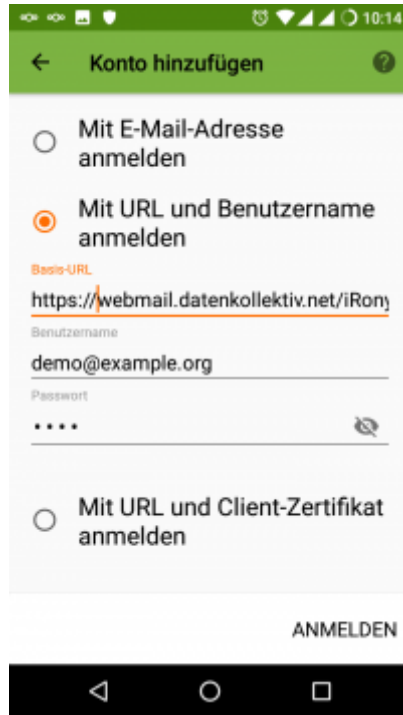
10:14

Konto hinzufügen

Mit E-Mail-Adresse anmelden

Mit URL und Benutzername anmelden

Basis-URL

https://webmail.datenkollektiv.net/iRony

Benutzername

demo@example.org

Passwort

••••

Mit URL und Client-Zertifikat anmelden

ANMELDEN